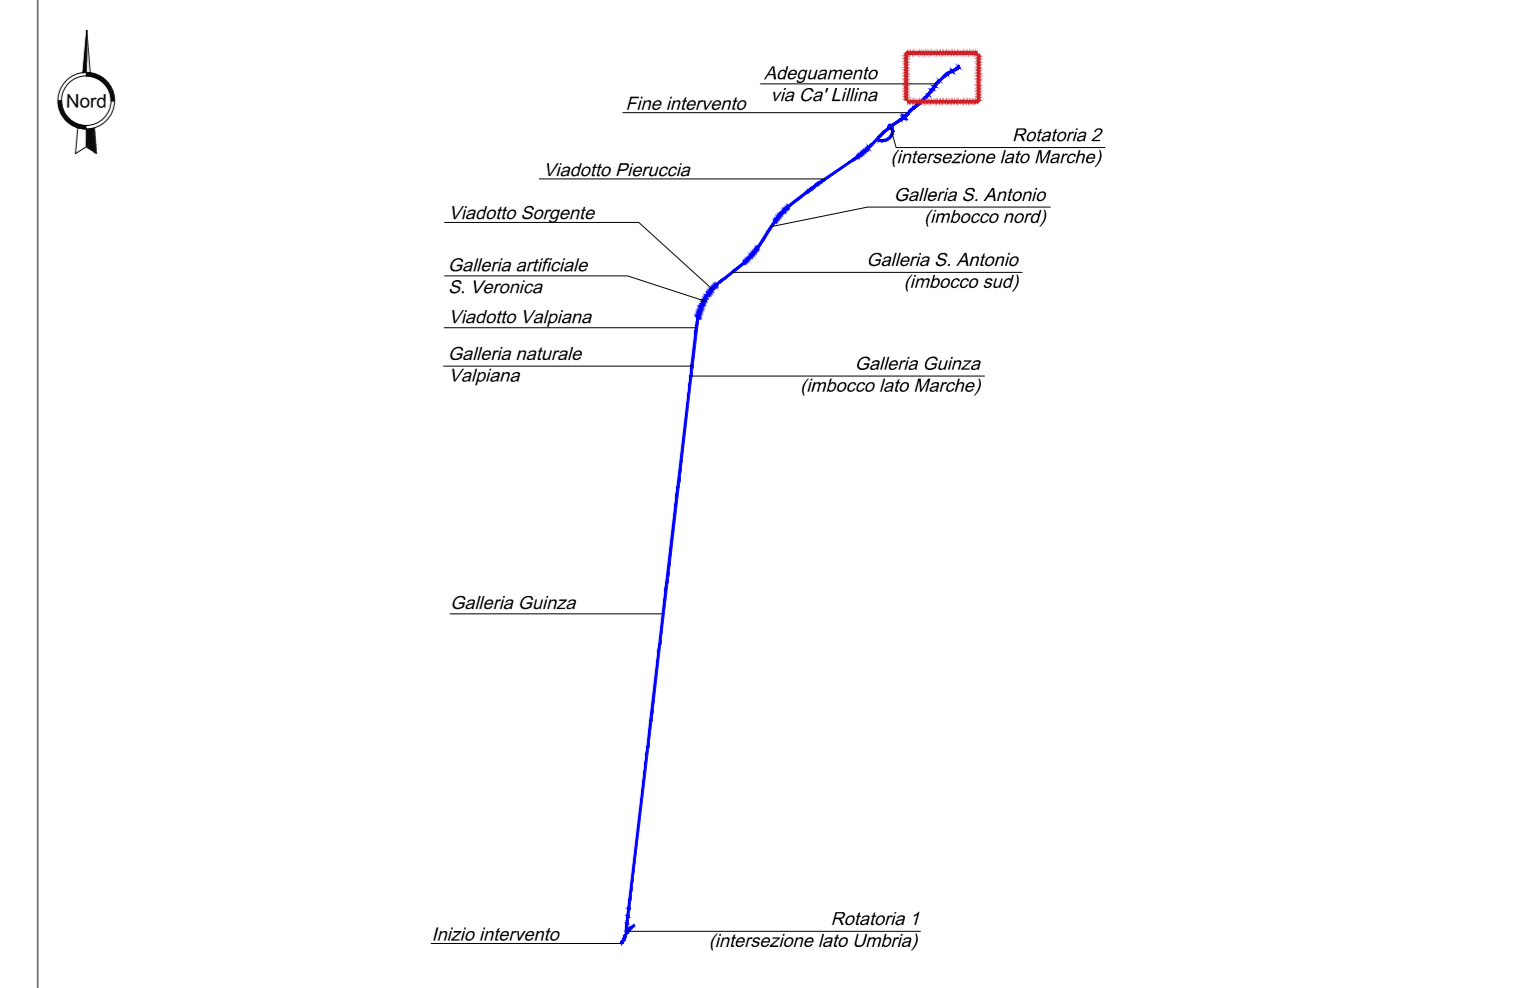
Nord

Adeguamento via Ca' Lillina

Fine intervento

Rotatoria 2 (intersezione lato Marche)

Viadotto Pieruccia

Galleria S. Antonio (imbocco nord)

Viadotto Sorgente

Galleria S. Antonio (imbocco sud)

Galleria artificiale S. Veronica

Viadotto Valpiana

Galleria naturale Valpiana

Galleria Guinza (imbocco lato Marche)

Galleria Guinza

Rotatoria 1 (intersezione lato Umbria)

Inizio intervento